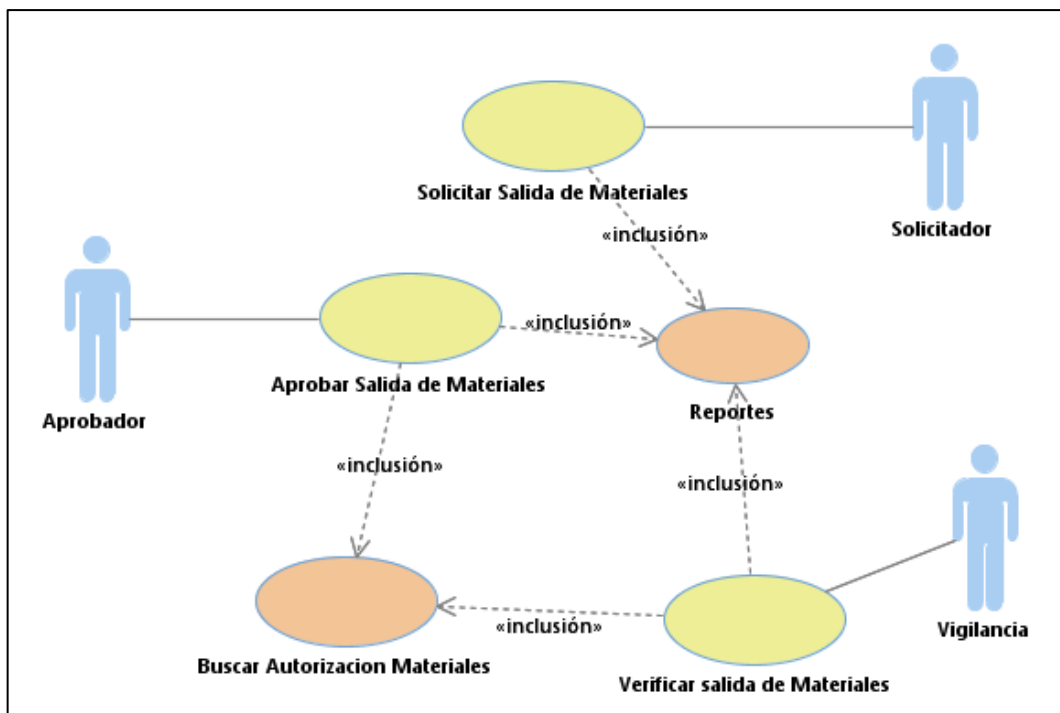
Solicitar Salida de Materiales

Solicitador

«inclusión»

Aprobador

«inclusión»

Aprobar Salida de Materiales

Reportes

«inclusión»

«inclusión»

Vigilancia

«inclusión»

Buscar Autorizacion Materiales

Verificar salida de Materiales